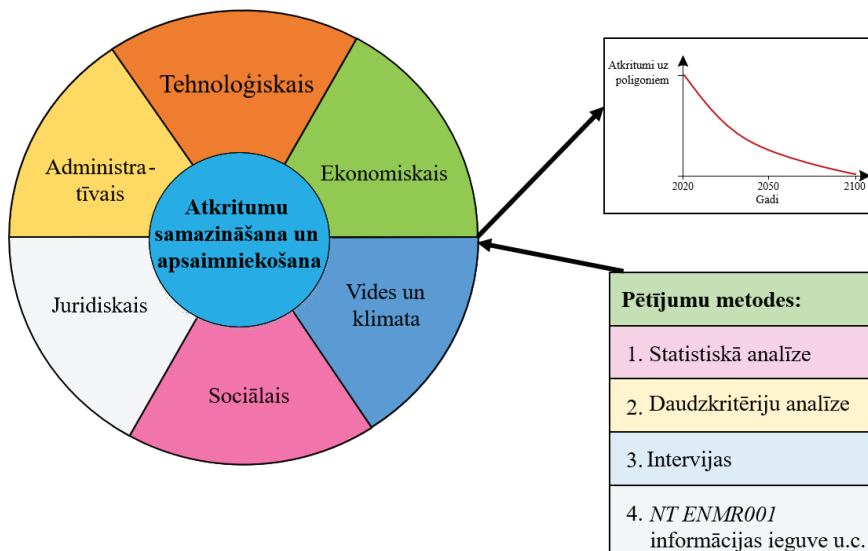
Tehnoloģiskais

Administra-tīvais

Ekonomiskais

Atkritumu samazināšana un apsaimniekošana

Juridiskais

Vides un klimata

Sociālais

Atkritumi uz poligoniem

2020
2050
2100
Gadi

Pētījumu metodes:

1. Statistiskā analīze

2. Daudzkritēriju analīze

3. Intervijas

4. *NT ENMR001* informācijas ieguve u.c.